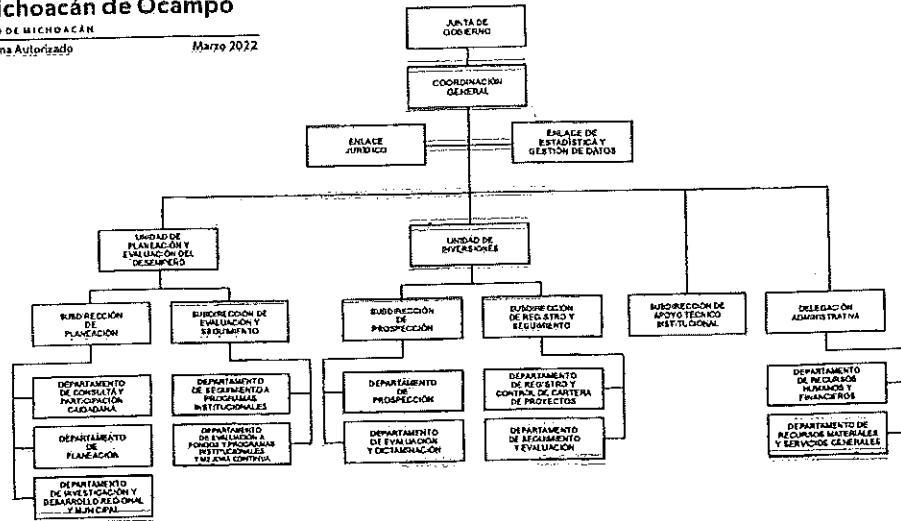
ichoacán de Ocampo
O DE MICHOACÁN
na Autorizado
Marzo 2022

JUNTA DE GOBIERNO

COORDINACIÓN GENERAL

ENLACE JURÍDICO

ENLACE DE ESTADÍSTICA Y GESTIÓN DE DATOS

UNIDAD DE PLANEACIÓN Y EVALUACIÓN DEL DESEMPEÑO

UNIDAD DE INVERSIONES

SUBDIRECCIÓN DE PLANEACIÓN

SUBDIRECCIÓN DE EVALUACIÓN Y SEGUIMIENTO

SUBDIRECCIÓN DE PROSPECCIÓN

SUBDIRECCIÓN DE REGISTRO Y SEGUIMIENTO

SUBDIRECCIÓN DE APOYO TÉCNICO INSTITUCIONAL

DELEGACIÓN ADMINISTRATIVA

DEPARTAMENTO DE CONSULTA Y PARTICIPACIÓN CIUDADANA

DEPARTAMENTO DE PLANEACIÓN

DEPARTAMENTO DE INVESTIGACIÓN Y DESARROLLO REGIONAL Y MUNICIPAL

DEPARTAMENTO DE SEGUIMIENTO A PROGRAMAS INSTITUCIONALES

DEPARTAMENTO DE EVALUACIÓN A FONDOS Y PROGRAMAS INSTITUCIONALES Y MEJORA CONTINUA

DEPARTAMENTO DE PROSPECCIÓN

DEPARTAMENTO DE EVALUACIÓN Y DICTAMINACIÓN

DEPARTAMENTO DE REGISTRO Y CONTROL DE CARTERA DE PROYECTOS

DEPARTAMENTO DE SEGUIMIENTO Y EVALUACIÓN

DEPARTAMENTO DE RECURSOS HUMANOS Y FINANCIEROS

DEPARTAMENTO DE RECURSOS MATERIALES Y SERVICIOS GENERALES